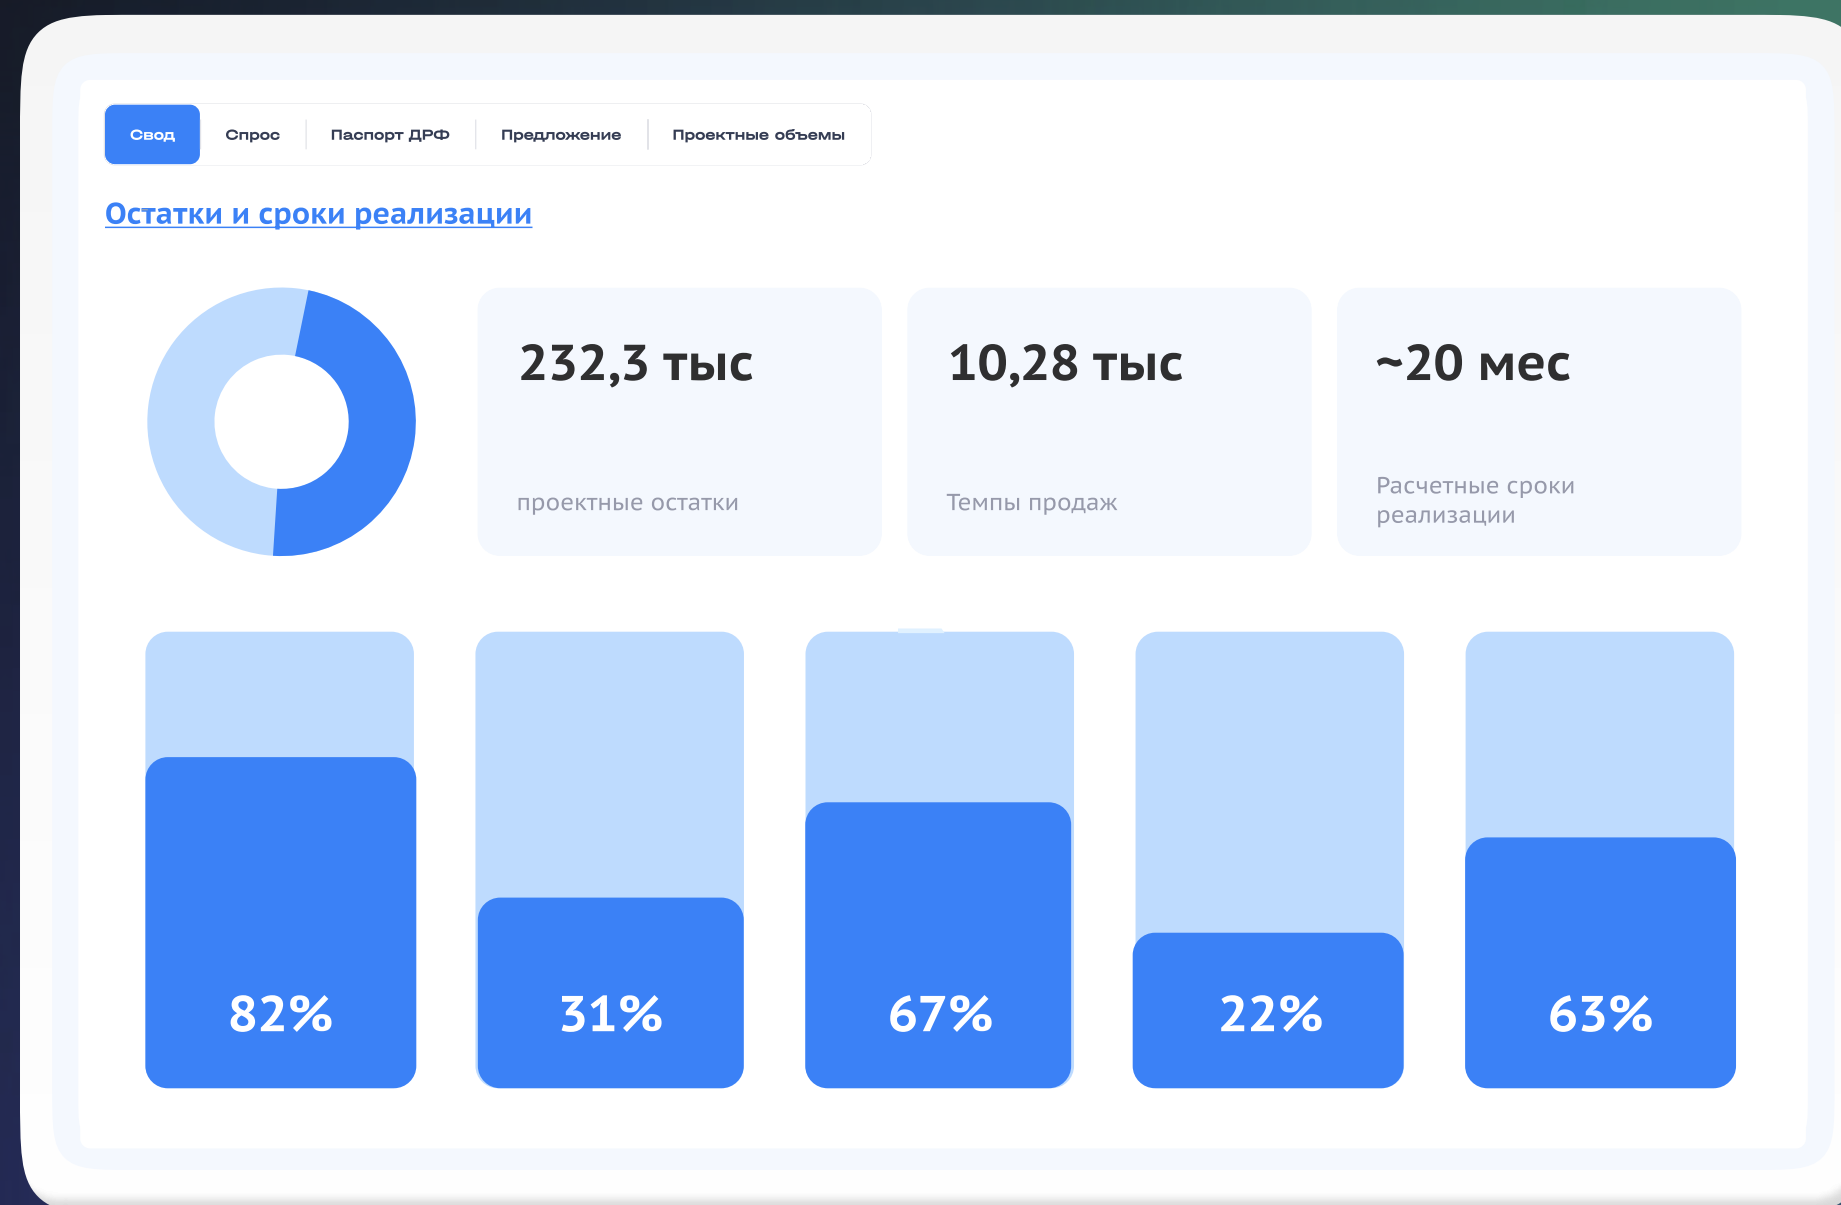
Свод | Спрос | Паспорт ДРФ | Предложение | Проектные объемы

Остатки и сроки реализации

232,3 тыс
проектные остатки

10,28 тыс
Темпы продаж

~20 мес
Расчетные сроки реализации

82%

31%

67%

22%

63%